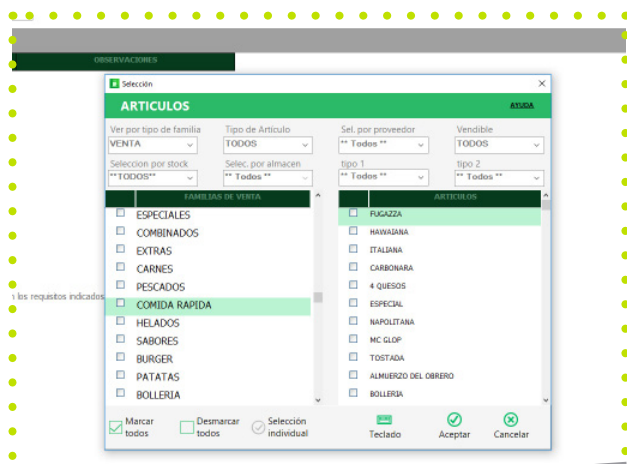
OBSERVACIONES

Selección

ARTICULOS

AYUDA

Ver por tipo de familia
VENTA

Tipo de Artículo
TODOS

Sel. por proveedor
** Todos **

Vendible
TODOS

Seleccion por stock
**TODOS**

Selec. por almacen
** Todos **

tipo 1
** Todos **

tipo 2
** Todos **

| FAMILIAS DE VENTA |
|---|
| ESPECIALES |
| COMBINADOS |
| EXTRAS |
| CARNES |
| PESCADOS |
| COMIDA RAPIDA |
| HELADOS |
| SABORES |
| BURGER |
| PATATAS |
| BOLLERIA |

| ARTICULOS |
|---|
| FUGAZZA |
| HAWAIANA |
| ITALIANA |
| CARBONARA |
| 4 QUESOS |
| ESPECIAL |
| NAPOLITANA |
| MC GLOP |
| TOSTADA |
| ALMUERZO DEL OBRERO |
| BOLLERIA |

ı los requisitos indicados

Marcar todos

Desmarcar todos

Selección individual

Teclado

Aceptar

Cancelar